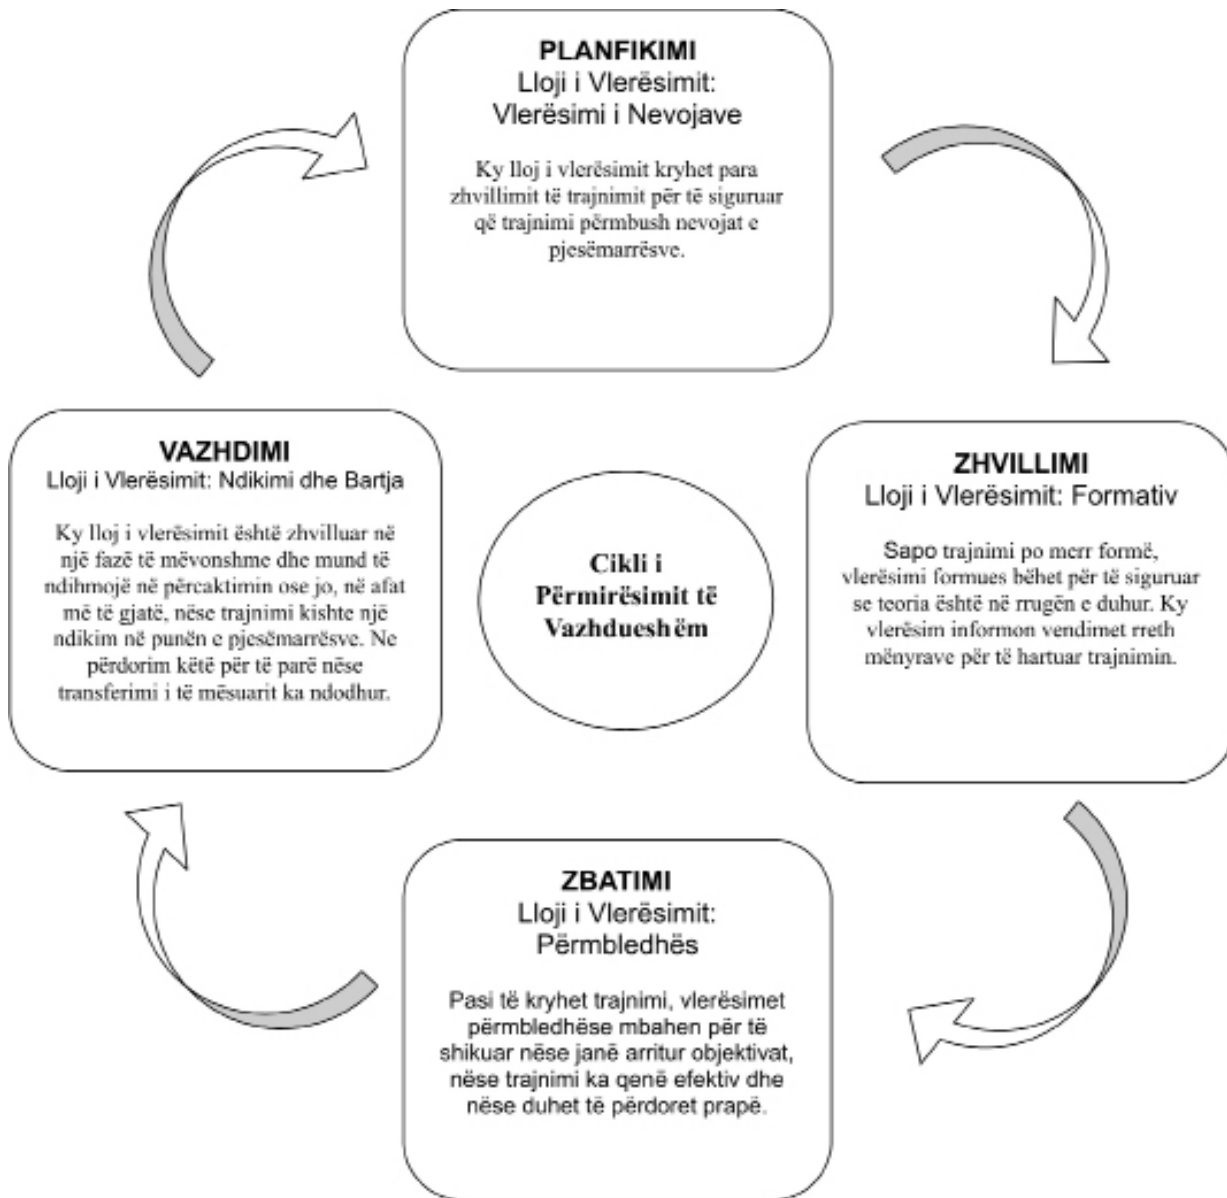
PLANFIKIMI
Lloji i Vlerësimit:
Vlerësimi i Nevojave

Ky lloj i vlerësimit kryhet para zhvillimit të trajnimit për të siguruar që trajnimi përmbush nevojat e pjesëmarrësve.

VAZHDIMI
Lloji i Vlerësimit: Ndikimi dhe Bartja

Ky lloj i vlerësimit është zhvilluar në një fazë të mëvonshme dhe mund të ndihmojë në përcaktimin ose jo, në afat më të gjatë, nëse trajnimi kishte një ndikim në punën e pjesëmarrësve. Ne përdorim këtë për të parë nëse transferimi i të mësuarit ka ndodhur.

Cikli i Përmirësimit të Vazhdueshëm

ZHVILLIMI
Lloji i Vlerësimit: Formativ

Sapo trajnimi po merr formë, vlerësimi formues bëhet për të siguruar se teoria është në rrugën e duhur. Ky vlerësim informon vendimet rreth mënyrave për të hartuar trajnimin.

ZBATIMI
Lloji i Vlerësimit:
Përmbledhës

Pasi të kryhet trajnimi, vlerësimet përmbledhëse mbahen për të shikuar nëse janë arritur objektivat, nëse trajnimi ka qenë efektiv dhe nëse duhet të përdoret prapë.